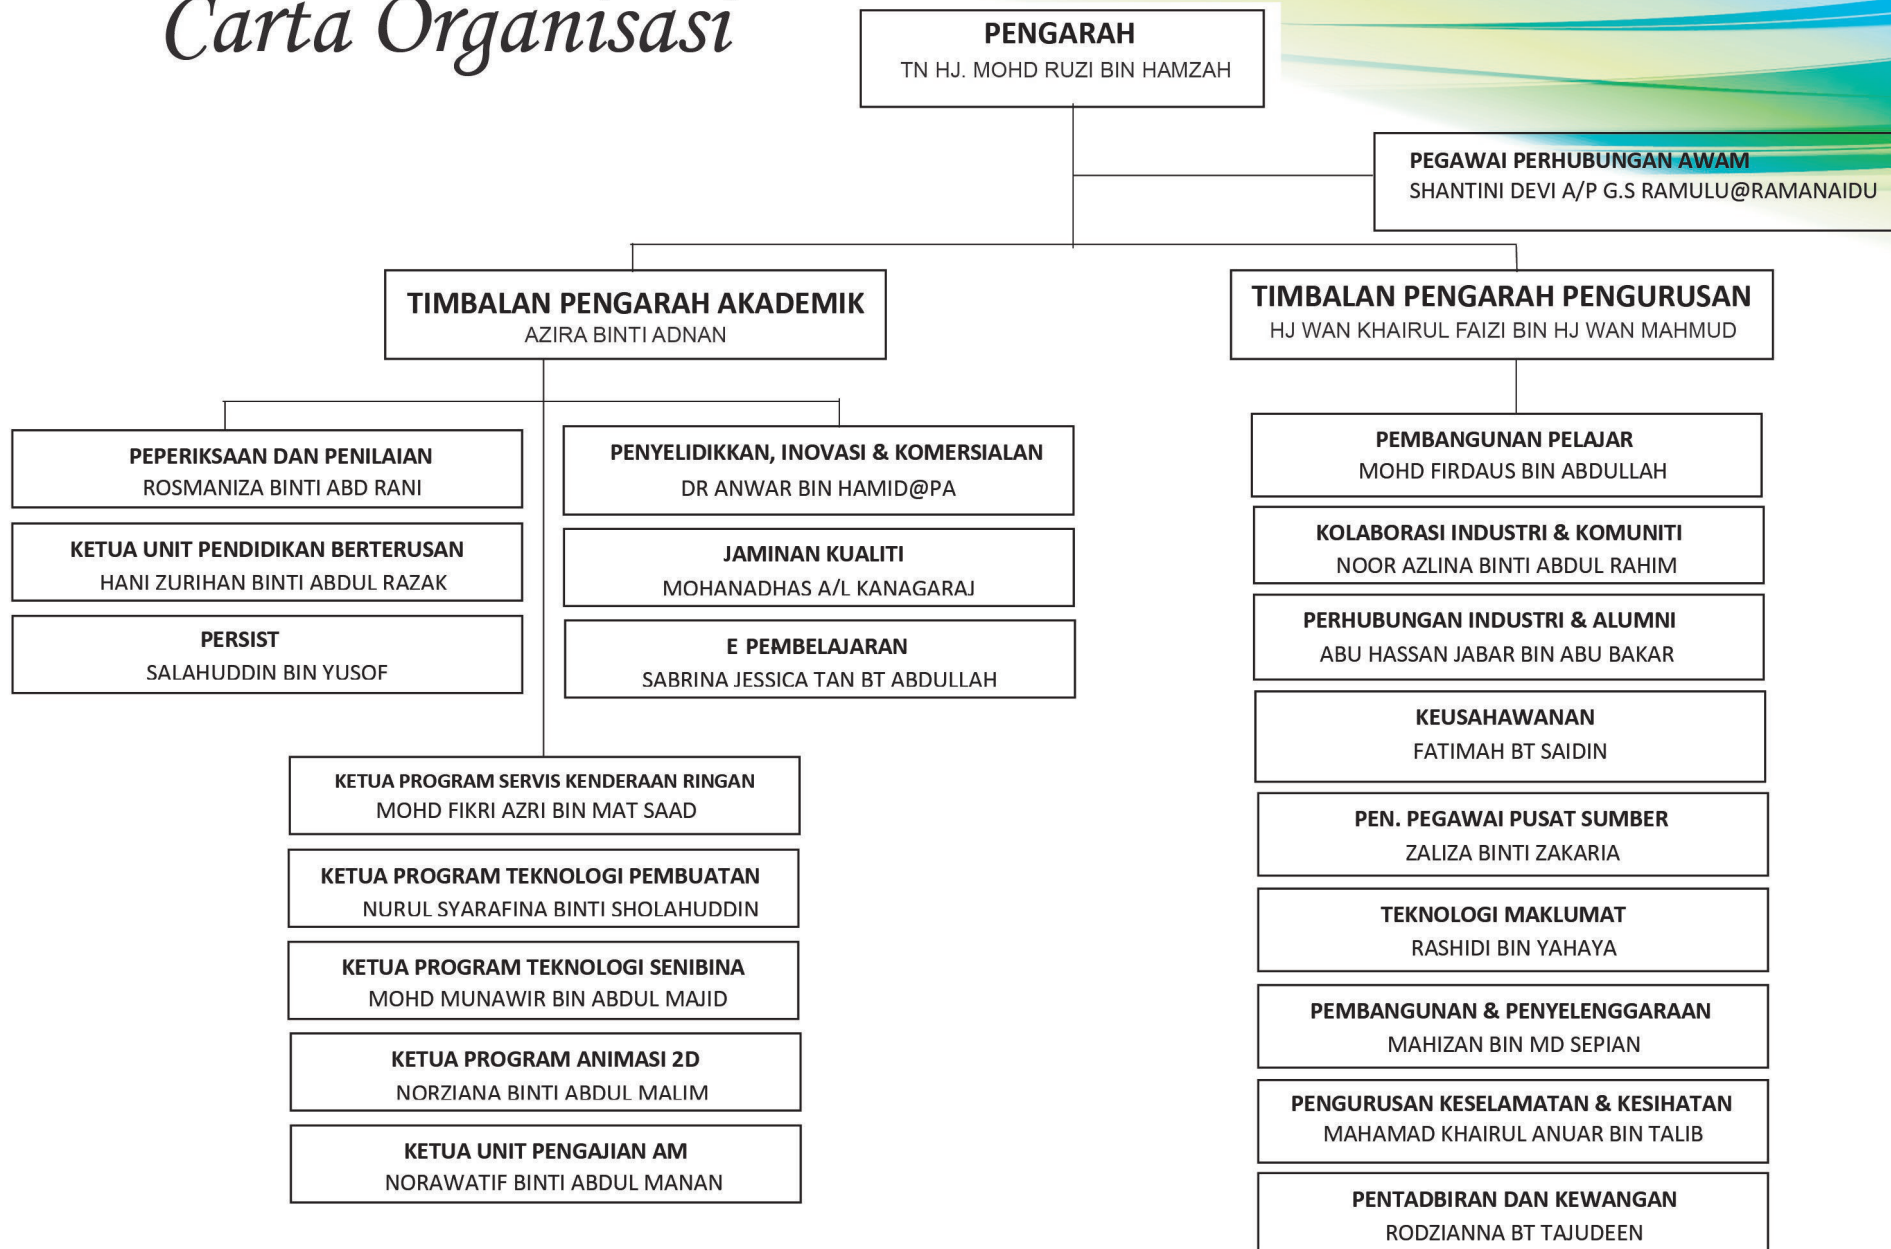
Carta Organisasi

PENGARAH
TN HJ. MOHD RUZI BIN HAMZAH

PEGAWAI PERHUBUNGAN AWAM
SHANTINI DEVI A/P G.S RAMULU@RAMANAIDU

TIMBALAN PENGARAH AKADEMIK
AZIRA BINTI ADNAN

TIMBALAN PENGARAH PENGURUSAN
HJ WAN KHAIRUL FAIZI BIN HJ WAN MAHMUD

PEPERIKSAAN DAN PENILAIAN
ROSMANIZA BINTI ABD RANI

KETUA UNIT PENDIDIKAN BERTERUSAN
HANI ZURIHAN BINTI ABDUL RAZAK

PERSIST
SALAHUDDIN BIN YUSOF

PENYELIDIKKAN, INOVASI & KOMERSIALAN
DR ANWAR BIN HAMID@PA

JAMINAN KUALITI
MOHANADHAS A/L KANAGARAJ

E PEMBELAJARAN
SABRINA JESSICA TAN BT ABDULLAH

KETUA PROGRAM SERVIS KENDERAAN RINGAN
MOHD FIKRI AZRI BIN MAT SAAD

KETUA PROGRAM TEKNOLOGI PEMBUATAN
NURUL SYARAFINA BINTI SHOLAHUDDIN

KETUA PROGRAM TEKNOLOGI SENIBINA
MOHD MUNAWIR BIN ABDUL MAJID

KETUA PROGRAM ANIMASI 2D
NORZIANA BINTI ABDUL MALIM

KETUA UNIT PENGAJIAN AM
NORAWATIF BINTI ABDUL MANAN

PEMBANGUNAN PELAJAR
MOHD FIRDAUS BIN ABDULLAH

KOLABORASI INDUSTRI & KOMUNITI
NOOR AZLINA BINTI ABDUL RAHIM

PERHUBUNGAN INDUSTRI & ALUMNI
ABU HASSAN JABAR BIN ABU BAKAR

KEUSAHAWANAN
FATIMAH BT SAIDIN

PEN. PEGAWAI PUSAT SUMBER
ZALIZA BINTI ZAKARIA

TEKNOLOGI MAKLUMAT
RASHIDI BIN YAHAYA

PEMBANGUNAN & PENYELENGGARAAN
MAHIZAN BIN MD SEPIAN

PENGURUSAN KESELAMATAN & KESIHATAN
MAHAMAD KHAIRUL ANUAR BIN TALIB

PENTADBIRAN DAN KEWANGAN
RODZIANNA BT TAJUDEEN